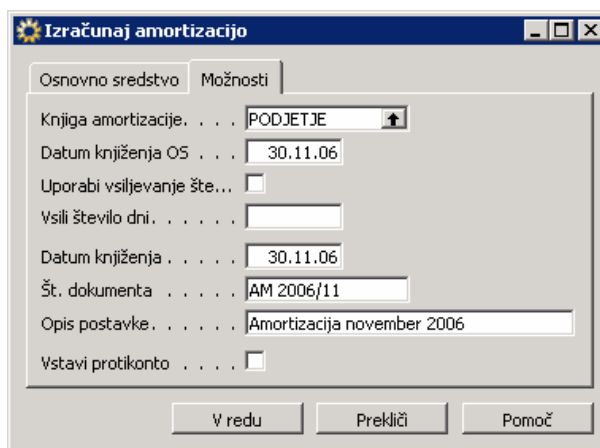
Izračunaj amortizacijo

Osnovno sredstvo | Možnosti

Knjiga amortizacije. . . . PODJETJE

Datum knjiženja OS . . . 30.11.06

Uporabi vsiljevanje šte...

Vsili število dni. . . . . .

Datum knjiženja . . . . . 30.11.06

Št. dokumenta . . . . . AM 2006/11

Opis postavke. . . . . . Amortizacija november 2006

Vstavi protikonto . . . .

V redu | Prekliči | Pomoč